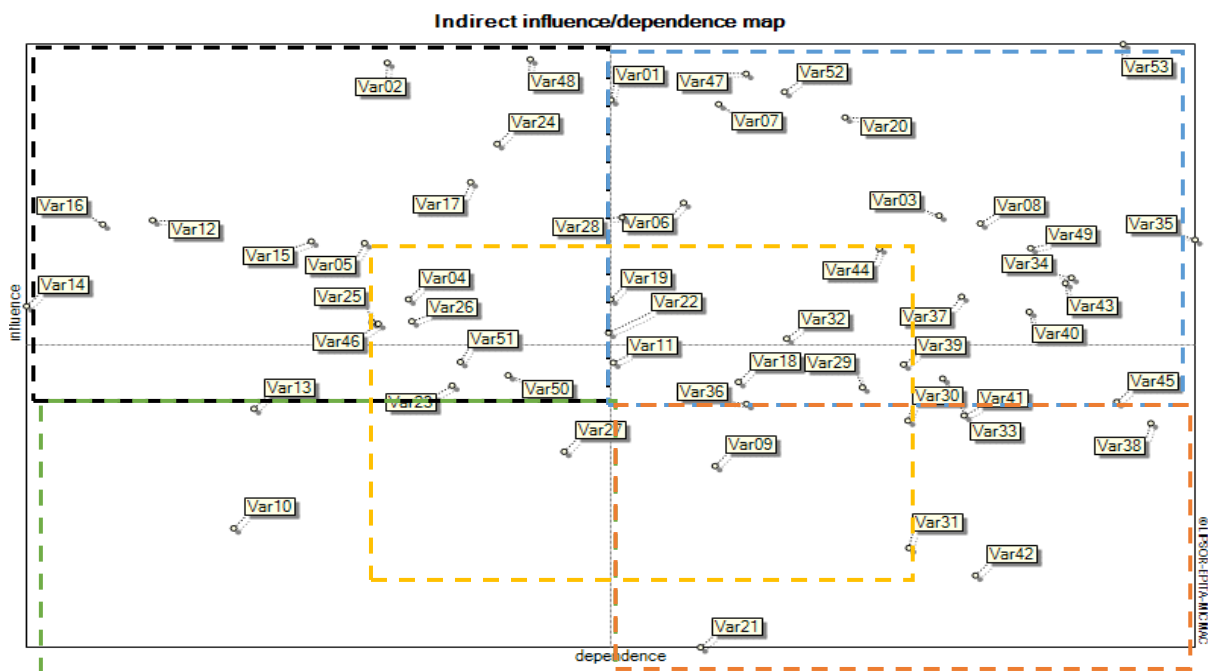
Indirect influence/dependence map

Var02
Var48
Var01
Var47
Var52
Var53
Var24
Var07
Var20
Var16
Var12
Var17
Var28
Var06
Var03
Var08
Var35
Var15
Var05
Var49
Var44
Var34
Var04
Var19
Var14
Var25
Var26
Var22
Var43
Var32
Var37
Var46
Var51
Var11
Var40
Var39
Var18
Var29
Var13
Var50
Var36
Var30
Var41
Var45
Var23
Var33
Var27
Var09
Var38
Var10
Var31
Var42
Var21

influence
dependence
©LIPSOR-EPITA-MICMAC